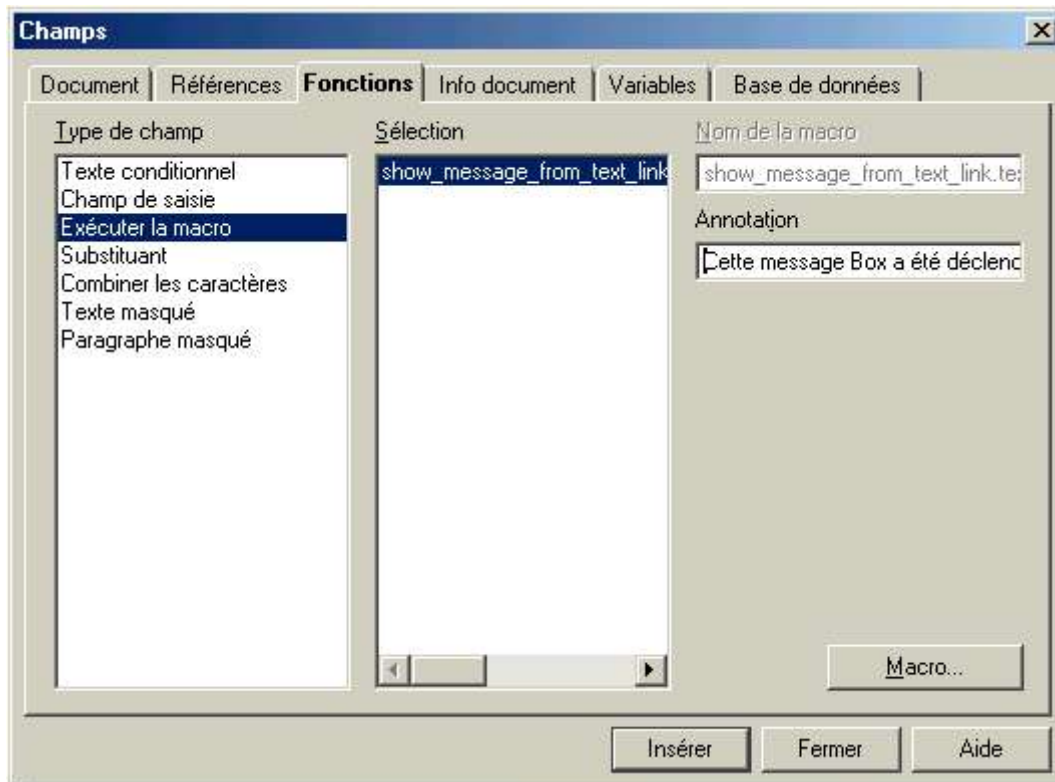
Champs

Document | Références | Fonctions | Info document | Variables | Base de données

Type de champ

Texte conditionnel
Champ de saisie
Exécuter la macro
Substituant
Combiner les caractères
Texte masqué
Paragraphe masqué

Sélection

show_message_from_text_link

Nom de la macro

show_message_from_text_link.te

Annotation

Cette message Box a été déclenc

Macro...

Insérer | Fermer | Aide